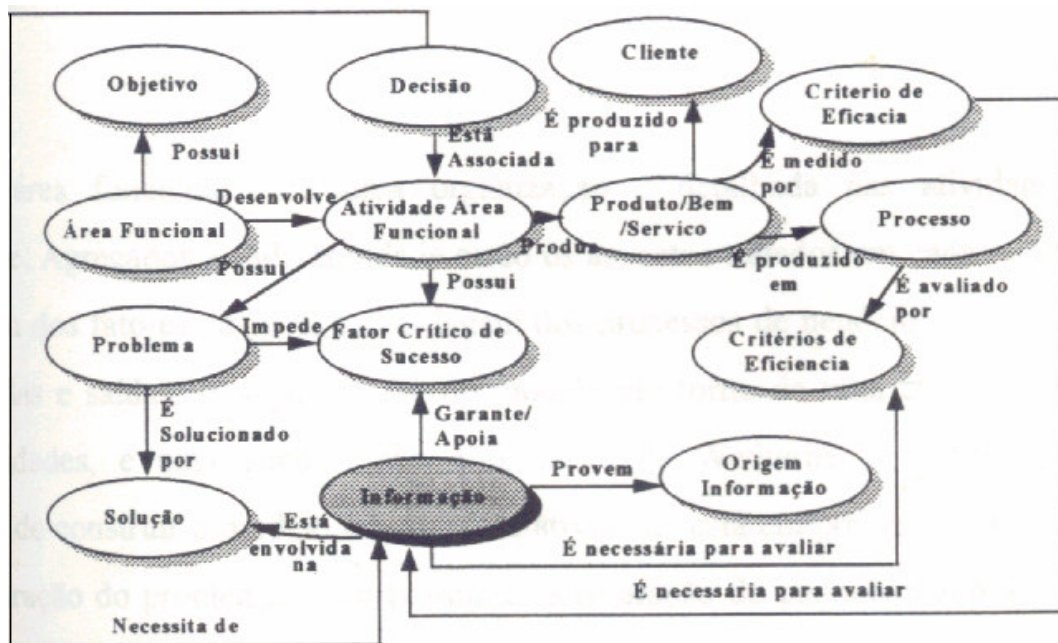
Objetivo

Decisão

Cliente

Criterio de Eficacia

Possui

Está Associada

É produzido para

É medido por

Desenvolve

Área Funcional

Atividade Área Funcional

Produz

Produto/Bem /Servico

Processo

Possui

Possui

É produzido em

É avaliado por

Impede

Problema

Fator Crítico de Sucesso

Critérios de Eficiencia

É Solucionado por

Garante/ Apoia

Provem

Origem Informação

Solução

Está envolvida na

Informação

É necessária para avaliar

É necessária para avaliar

Necessita de